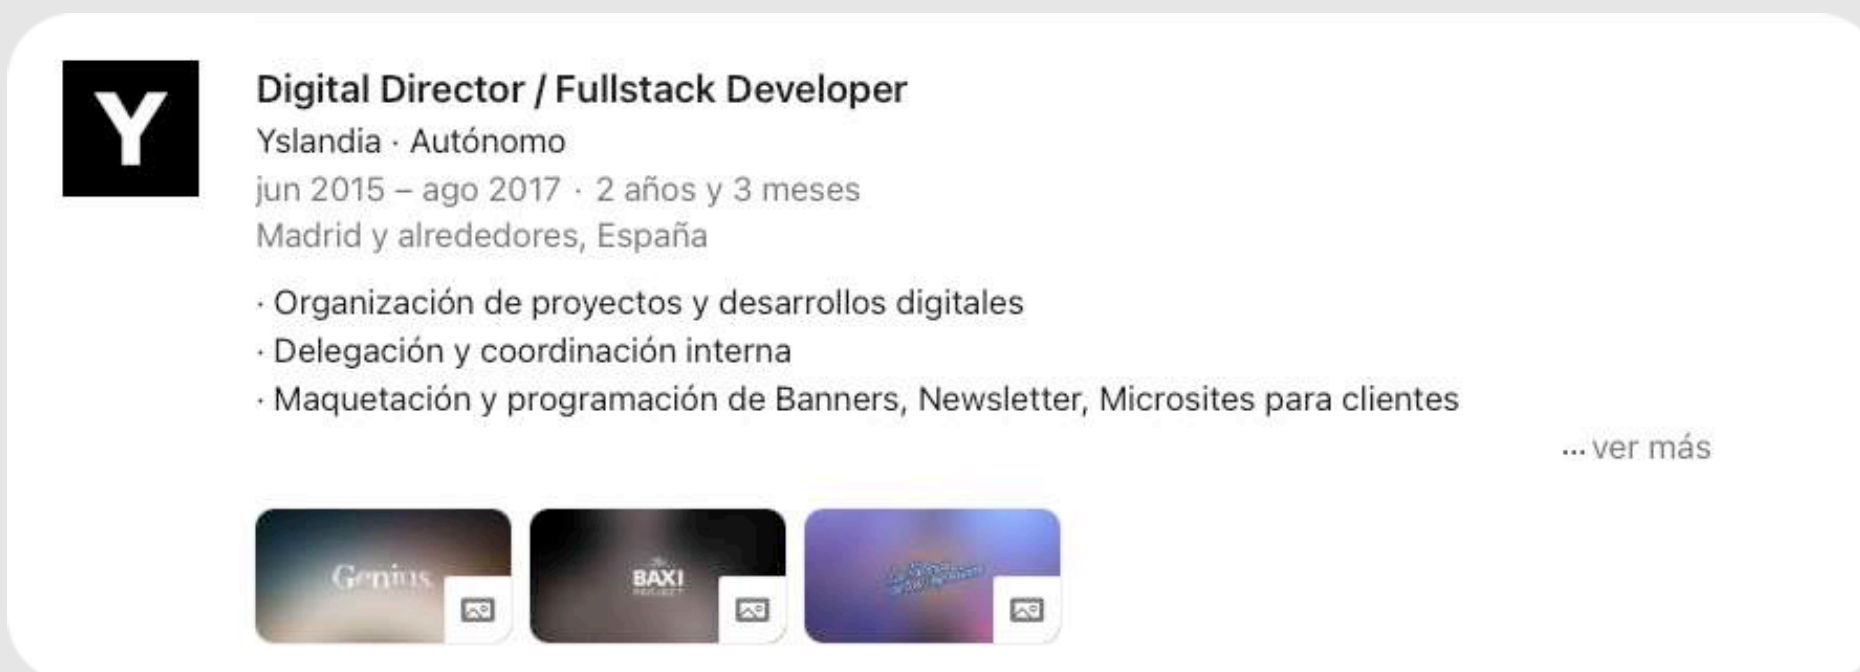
Y

Digital Director / Fullstack Developer
Yslandia · Autónomo
jun 2015 – ago 2017 · 2 años y 3 meses
Madrid y alrededores, España

· Organización de proyectos y desarrollos digitales
· Delegación y coordinación interna
· Maquetación y programación de Banners, Newsletter, Microsites para clientes

...ver más

Genius

BAXI

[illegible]